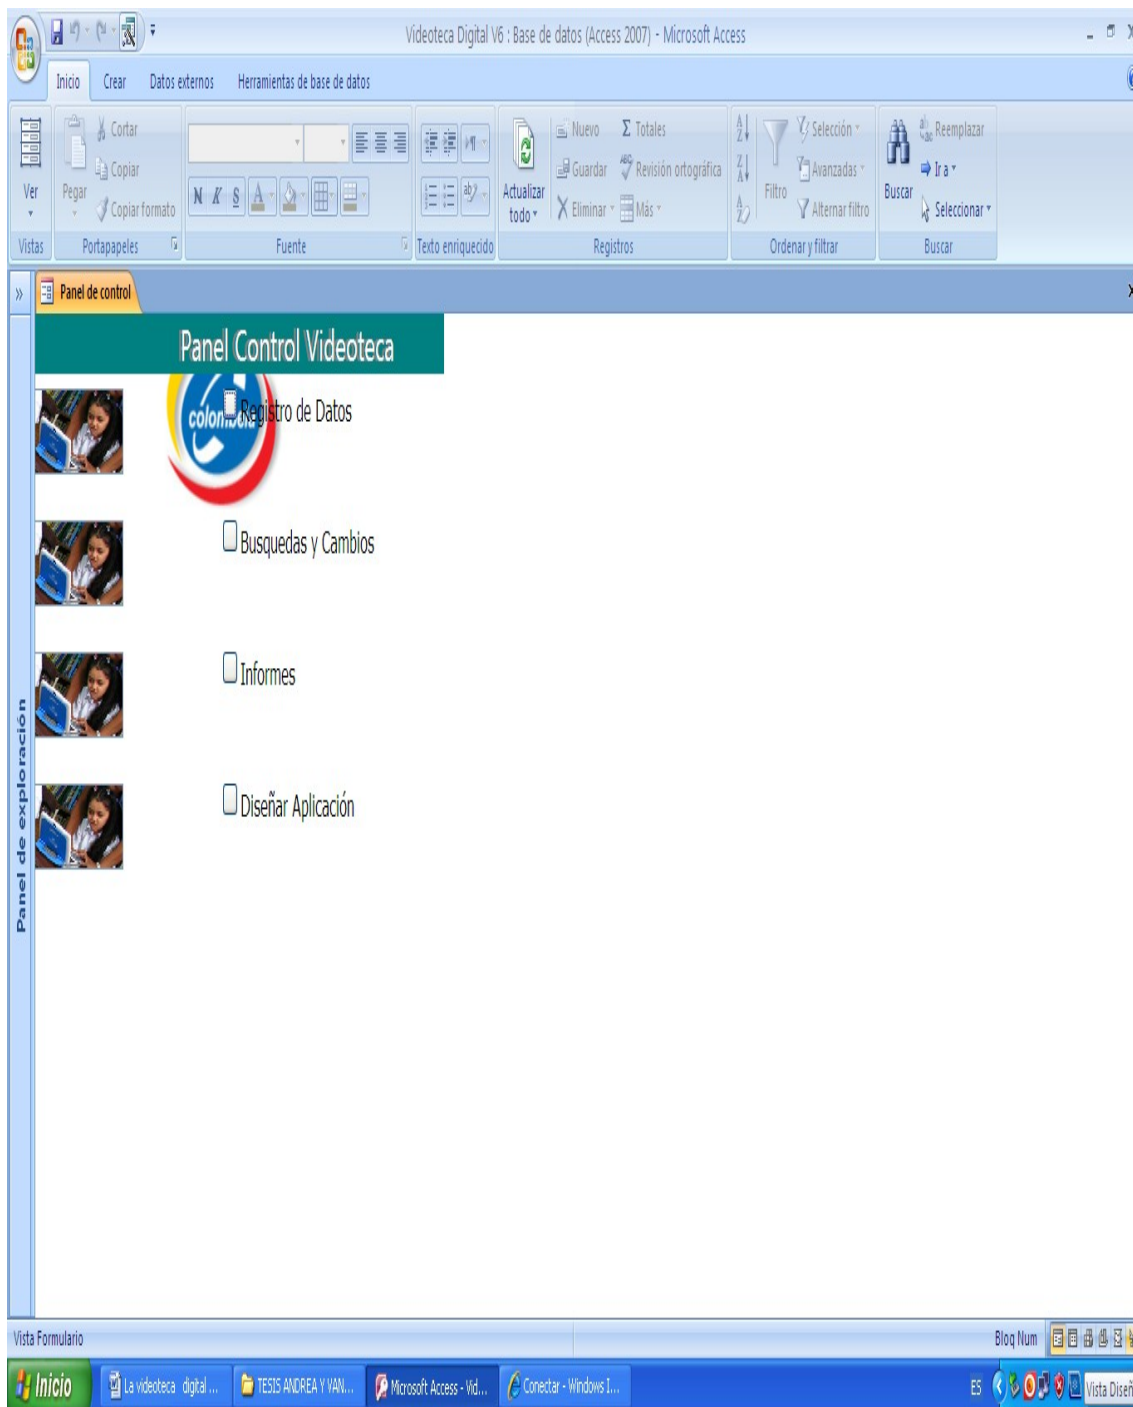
Videoteca Digital V6 : Base de datos (Access 2007) - Microsoft Access

Inicio Crear Datos externos Herramientas de base de datos

Ver
Vistas

Pegar
Cortar
Copiar
Copiar formato
Portapapeles

N K S
Fuente

Texto enriquecido

Actualizar todo
Nuevo
Guardar
Eliminar
Totales
Revisión ortográfica
Más
Registros

Filtro
Selección
Avanzadas
Alternar filtro
Ordenar y filtrar

Buscar
Reemplazar
Ir a
Seleccionar
Buscar

Panel de control

Panel de exploración

Panel Control Videoteca

colombia

Registro de Datos

Busquedas y Cambios

Informes

Diseñar Aplicación

Vista Formulario
Bloq Num

Inicio
La videoteca digital ...
TESIS ANDREA Y VAN...
Microsoft Access - Vid...
Conectar - Windows I...
ES
Vista Diseñ